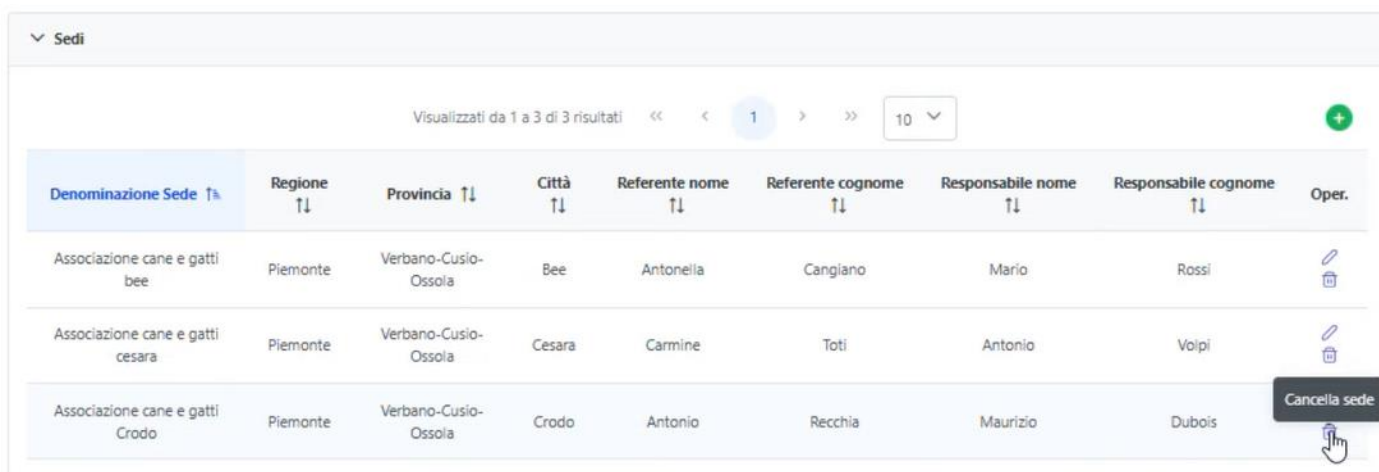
Sedi

Visualizzati da 1 a 3 di 3 risultati « ‹ 1 › » 10

| Denominazione Sede ⇅ | Regione ⇅ | Provincia ⇅ | Città ⇅ | Referente nome ⇅ | Referente cognome ⇅ | Responsabile nome ⇅ | Responsabile cognome ⇅ | Oper. |
|---|---|---|---|---|---|---|---|---|
| Associazione cane e gatti bee | Piemonte | Verbano-Cusio-Ossola | Bee | Antonella | Cangiano | Mario | Rossi | |
| Associazione cane e gatti cesara | Piemonte | Verbano-Cusio-Ossola | Cesara | Carmine | Toti | Antonio | Volpi | |
| Associazione cane e gatti Crodo | Piemonte | Verbano-Cusio-Ossola | Crodo | Antonio | Recchia | Maurizio | Dubois | |

Cancella sede